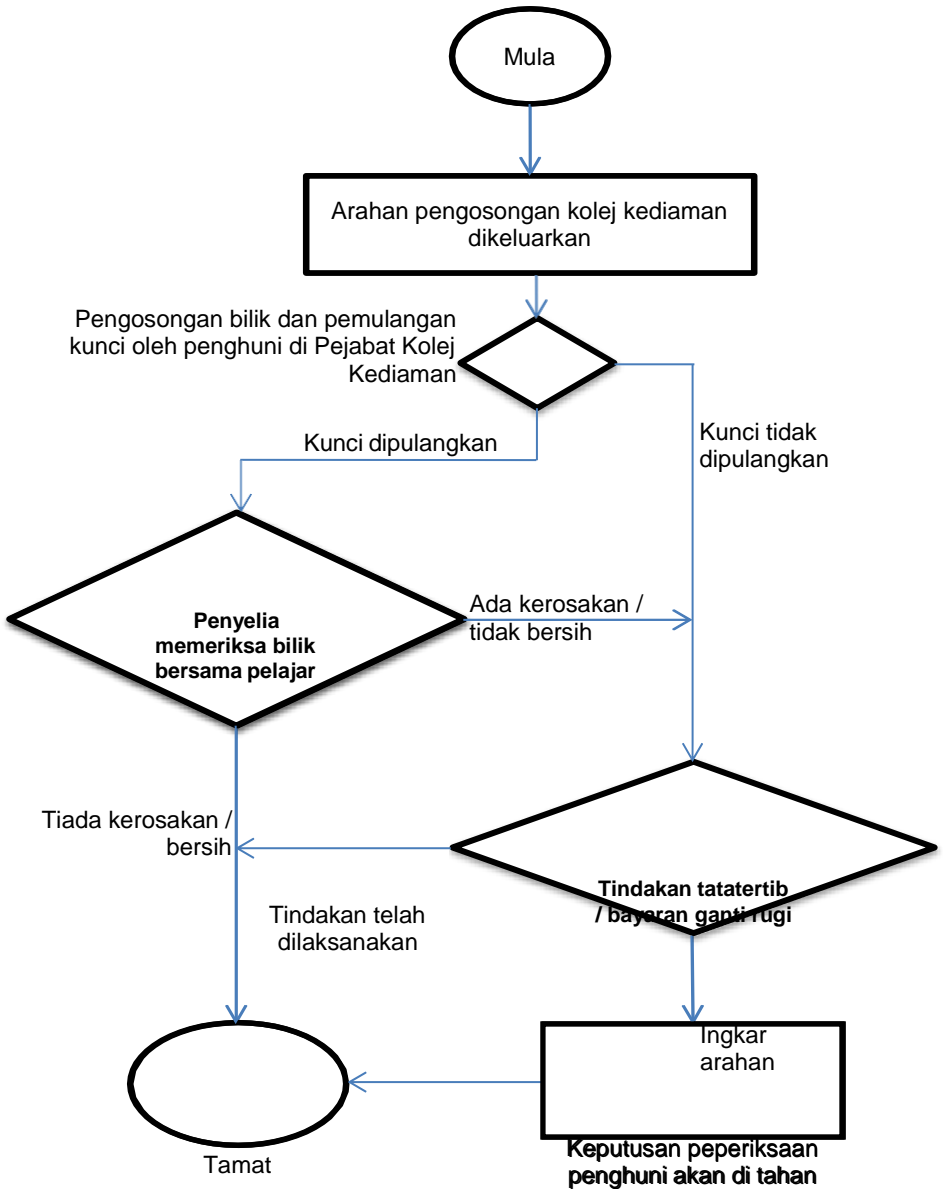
Mula

Arahan pengosongan kolej kediaman dikeluarkan

Pengosongan bilik dan pemulangan kunci oleh penghuni di Pejabat Kolej Kediaman

Kunci dipulangkan

Kunci tidak dipulangkan

Penyelia memeriksa bilik bersama pelajar

Ada kerosakan / tidak bersih

Tiada kerosakan / bersih

Tindakan tatatertib / bayaran ganti rugi

Tindakan telah dilaksanakan

Ingkar arahan

Tamat

Keputusan peperiksaan penghuni akan di tahan